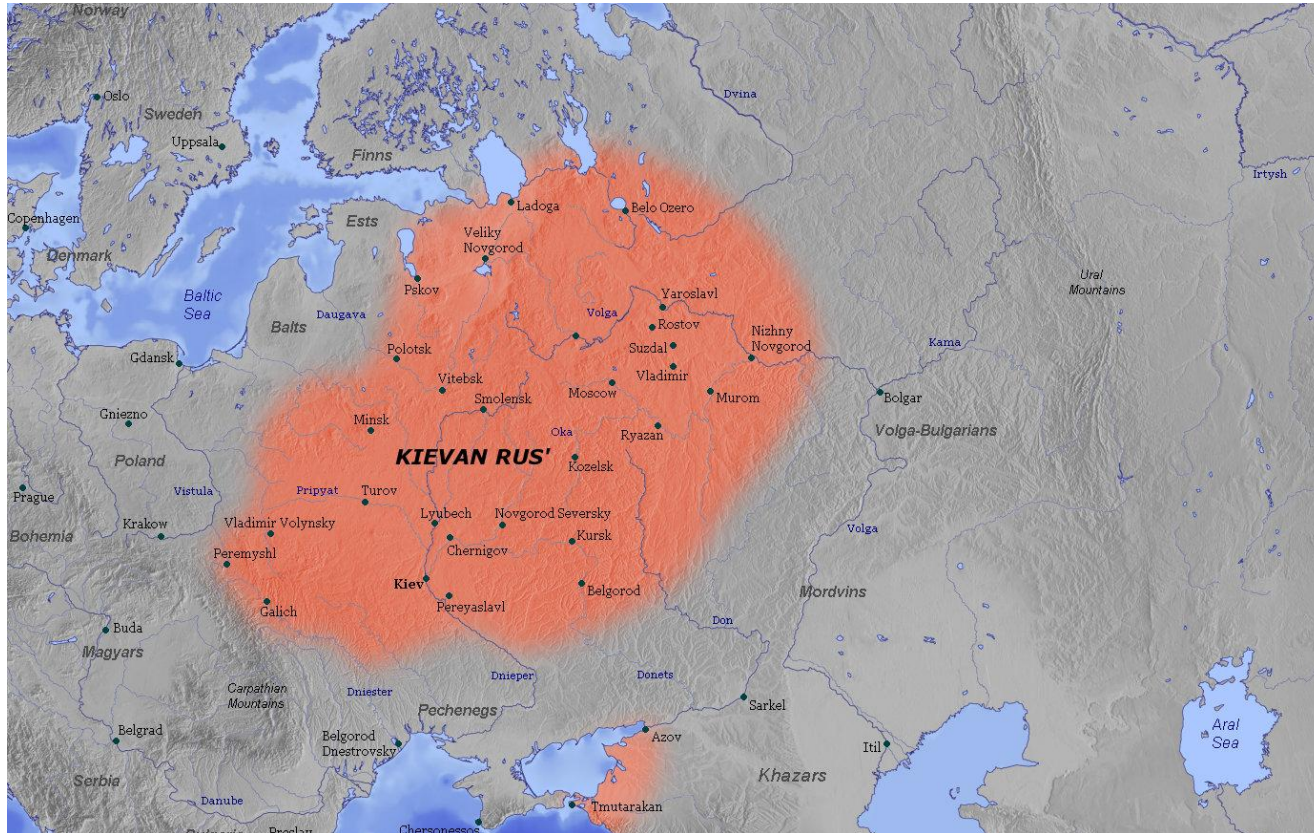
Norway
Oslo
Sweden
Uppsala
Finns
Copenhagen
Denmark
Ests
Ladoga
Belo Ozero
Dvina
Irtysh
Veliky Novgorod
Pskov
Baltic Sea
Balts
Daugava
Ural Mountains
Varoslavl
Volga
Rostov
Nizhny Novgorod
Suzdal
Kama
Gdansk
Polotsk
Vladimir
Vitebsk
Moscow
Murom
Bolgar
Smolensk
Gniezno
Minsk
Oka
Ryazan
Volga-Bulgarians
KIEVAN RUS'
Poland
Kozelsk
Prague
Vistula
Pripyat
Turov
Krakow
Vladimir Volynsky
Lyubech
Novgorod Seversky
Bohemia
Volga
Chernigov
Kursk
Peremyshl
Kiev
Belgorod
Mordvins
Pereyaslavl
Galich
Don
Buda
Magyars
Carpathian Mountains
Dniester
Dnieper
Donets
Sarkel
Pechenegs
Belgrad
Belgorod Dnestrovsky
Azov
Itil
Aral Sea
Serbia
Khazars
Danube
Tmutarakan
Preslav
Chersonessos
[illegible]